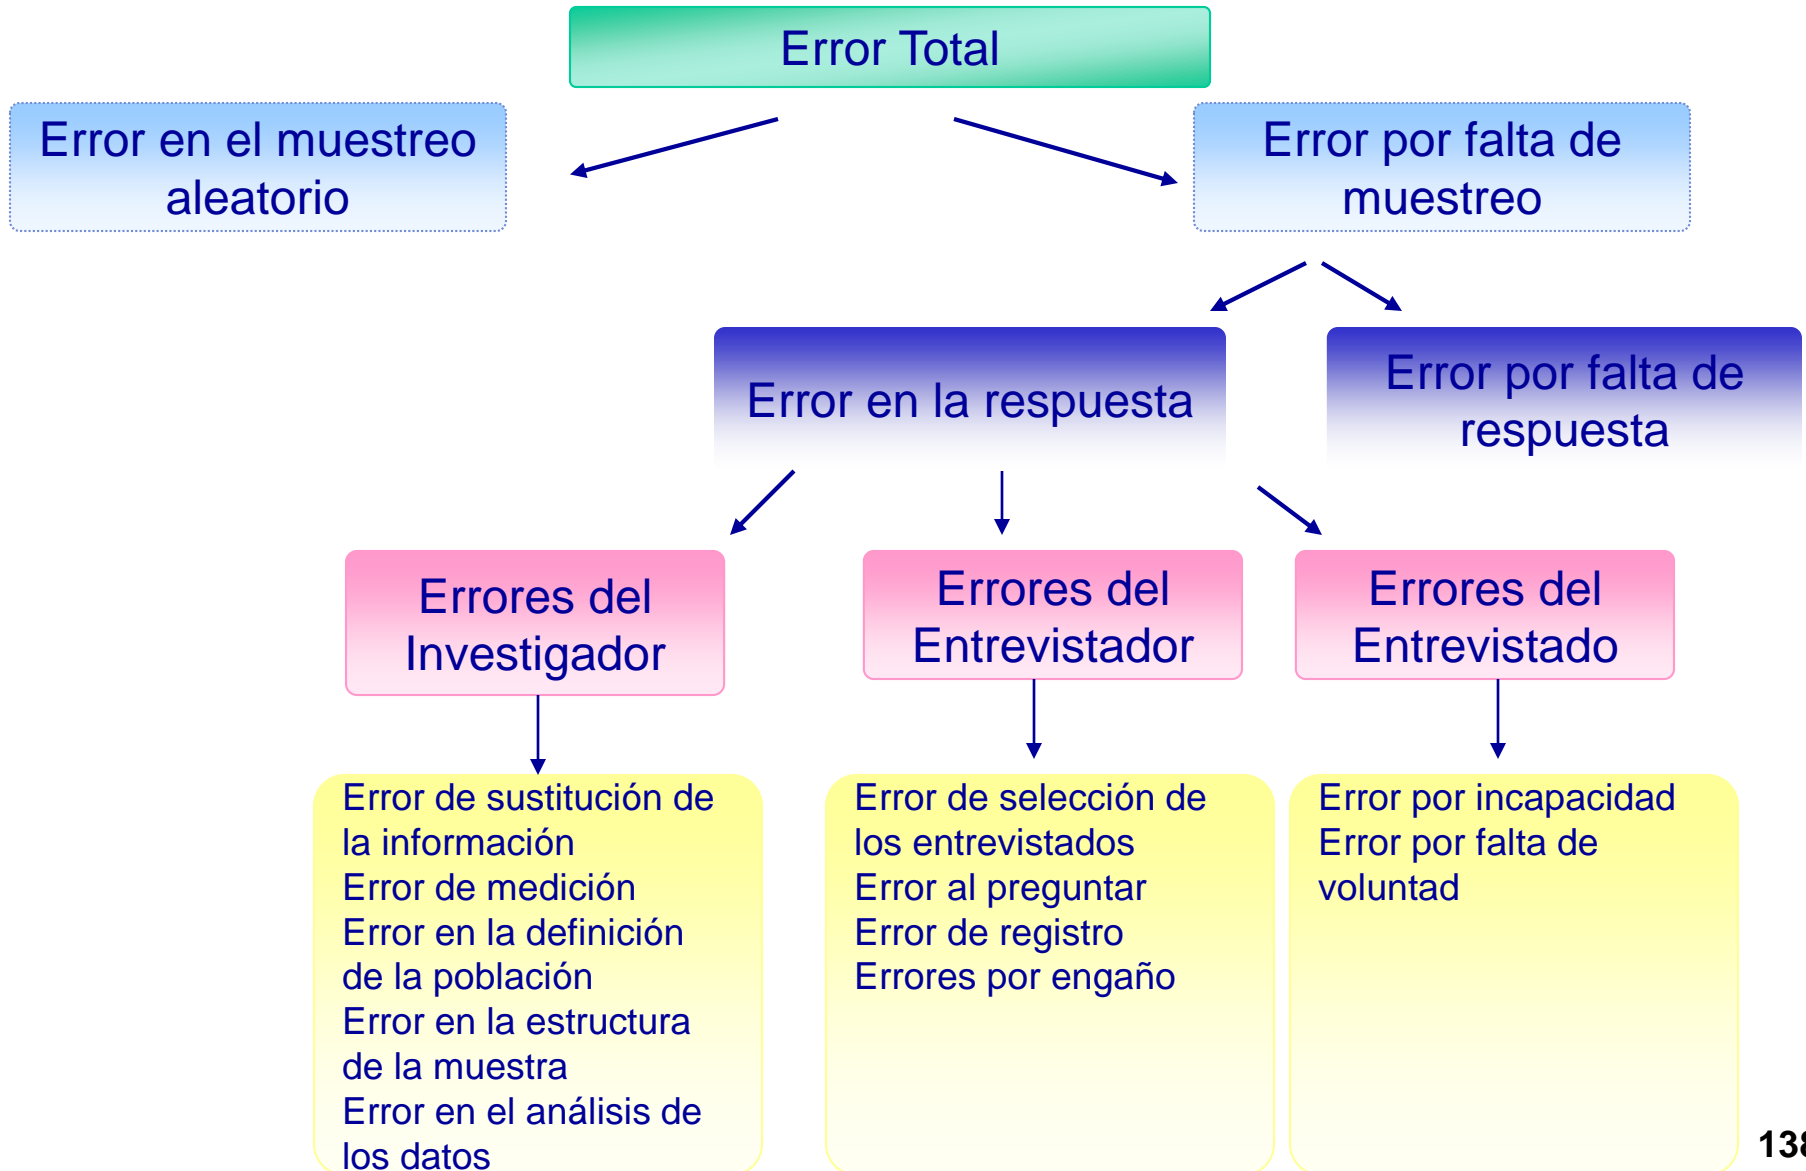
Error Total

Error en el muestreo aleatorio

Error por falta de muestreo

Error en la respuesta

Error por falta de respuesta

Errores del Investigador

Errores del Entrevistador

Errores del Entrevistado

Error de sustitución de la información
Error de medición
Error en la definición de la población
Error en la estructura de la muestra
Error en el análisis de los datos

Error de selección de los entrevistados
Error al preguntar
Error de registro
Errores por engaño

Error por incapacidad
Error por falta de voluntad

13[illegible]